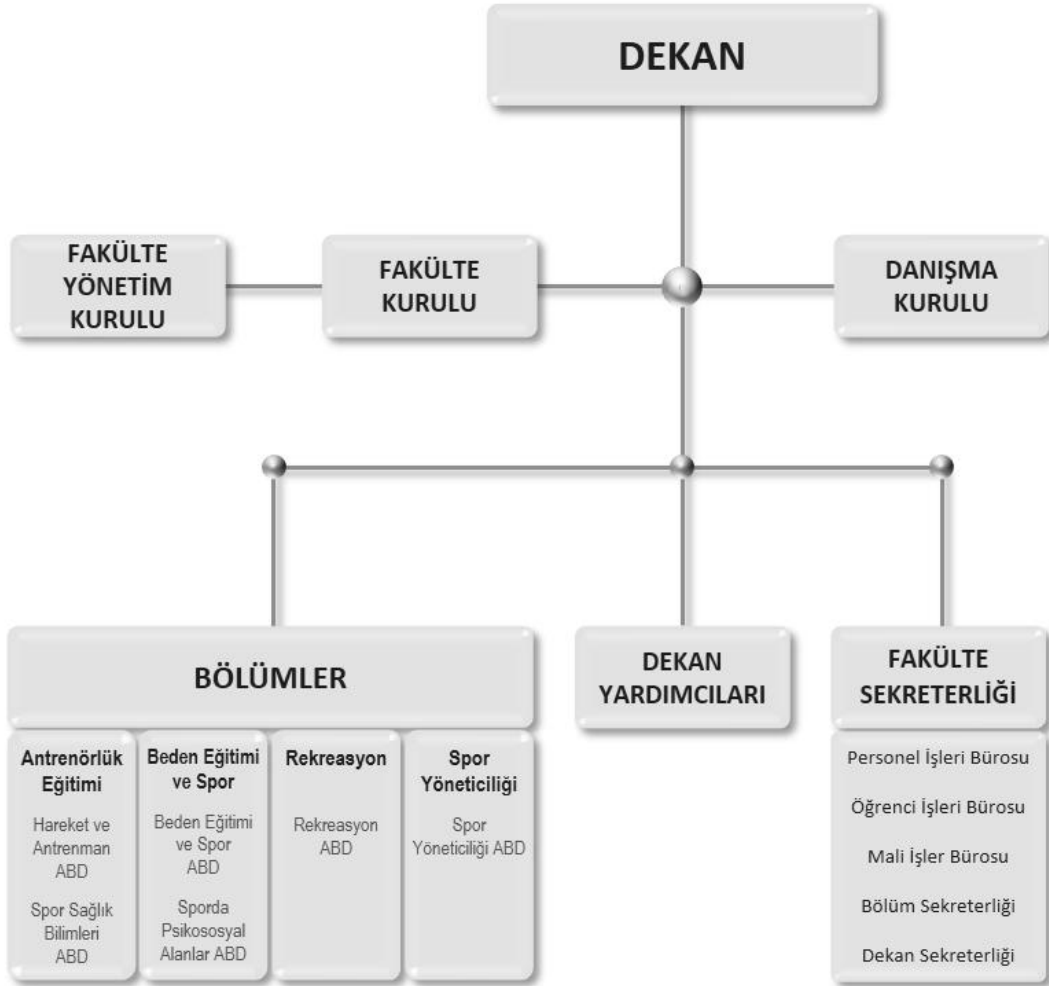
DEKAN

FAKÜLTE YÖNETİM KURULU

FAKÜLTE KURULU

DANIŞMA KURULU

BÖLÜMLER

Antrenörlük Eğitimi

Hareket ve Antrenman ABD

Spor Sağlık Bilimleri ABD

Beden Eğitimi ve Spor

Beden Eğitimi ve Spor ABD

Sporda Psikososyal Alanlar ABD

Rekreasyon

Rekreasyon ABD

Spor Yöneticiliği

Spor Yöneticiliği ABD

DEKAN YARDIMCILARI

FAKÜLTE SEKRETERLİĞİ

Personel İşleri Bürosu

Öğrenci İşleri Bürosu

Mali İşler Bürosu

Bölüm Sekreterliği

Dekan Sekreterliği